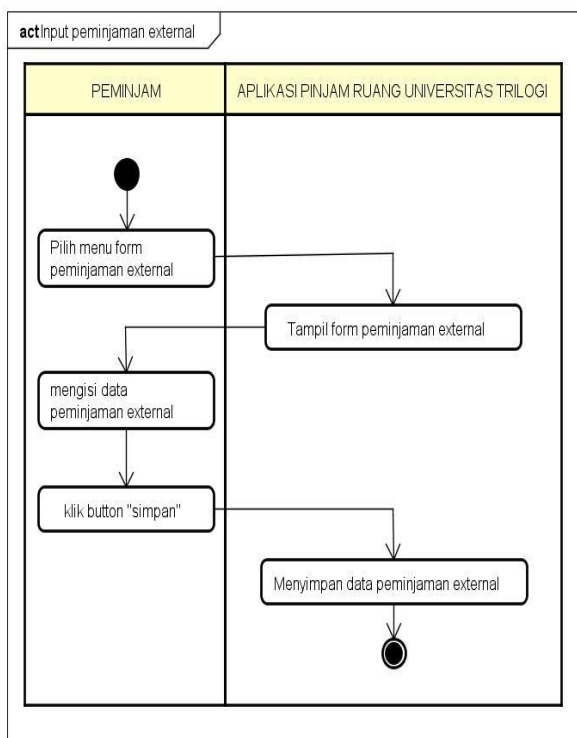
act Input peminjaman external

| PEMINJAM | APLIKASI PINJAM RUANG UNIVERSITAS TRILOGI |
|---|---|

Pilih menu form peminjaman external

Tampil form peminjaman external

mengisi data peminjaman external

klik button "simpan"

Menyimpan data peminjaman external